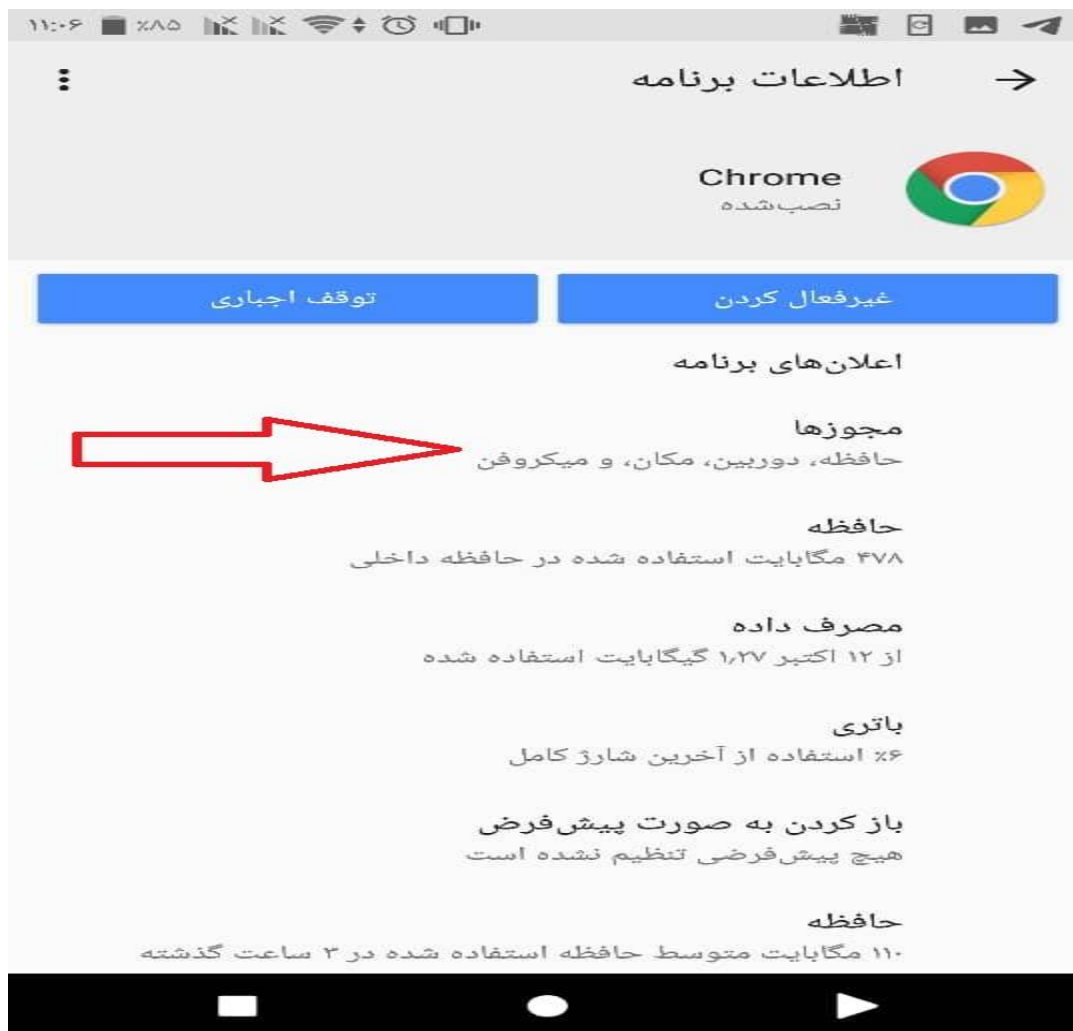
۱۱:۰۶ ٪۸۵

اطلاعات برنامه

Chrome
نصب‌شده

غیرفعال کردن

توقف اجباری

اعلان‌های برنامه

مجوزها
حافظه، دوربین، مکان، و میکروفن

حافظه
۴۷۸ مگابایت استفاده شده در حافظه داخلی

مصرف داده
از ۱۲ اکتبر ۱٫۲۷ گیگابایت استفاده شده

باتری
٪۶ استفاده از آخرین شارژ کامل

باز کردن به صورت پیش‌فرض
هیچ پیش‌فرضی تنظیم نشده است

حافظه
۱۱۰ مگابایت متوسط حافظه استفاده شده در ۳ ساعت گذشته